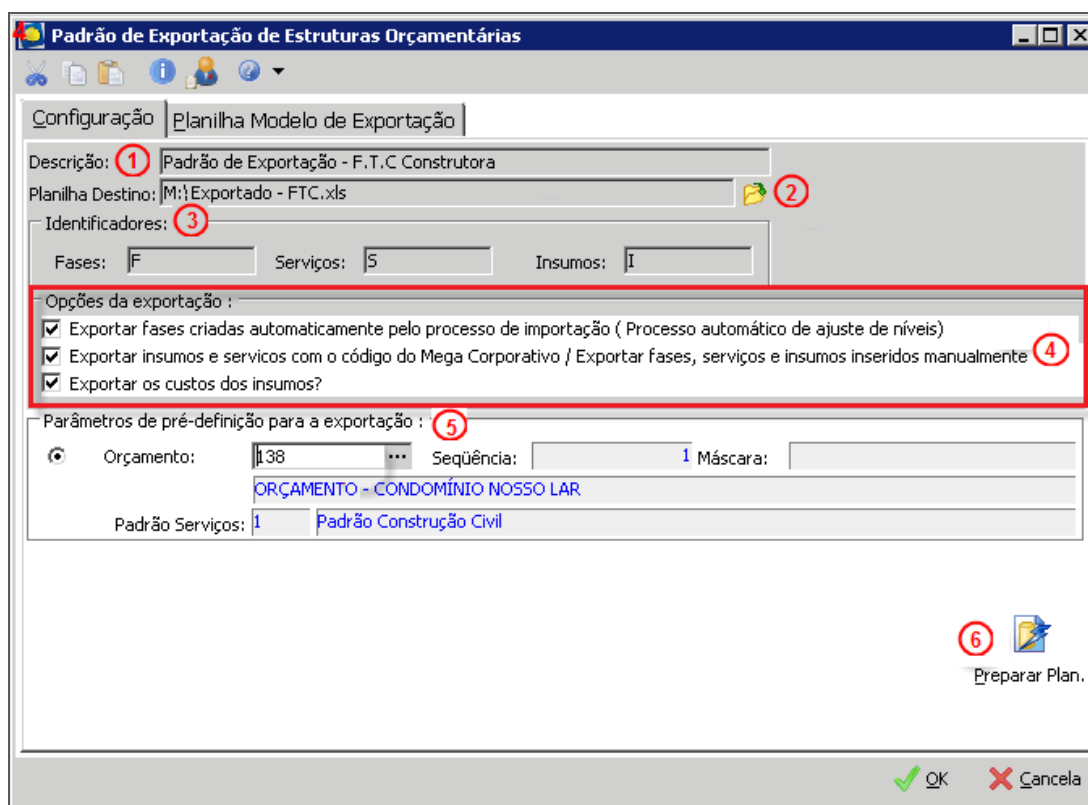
Padrão de Exportação de Estruturas Orçamentárias

Configuração | Planilha Modelo de Exportação

Descrição: 1 Padrão de Exportação - F.T.C Construtora

Planilha Destino: M:\Exportado - FTC.xls 2

Identificadores: 3

Fases: F Serviços: S Insumos: I

Opções da exportação :

☑ Exportar fases criadas automaticamente pelo processo de importação ( Processo automático de ajuste de níveis)

☑ Exportar insumos e servicos com o código do Mega Corporativo / Exportar fases, serviços e insumos inseridos manualmente 4

☑ Exportar os custos dos insumos?

Parâmetros de pré-definição para a exportação : 5

Orçamento: 138 ... Seqüência: 1 Máscara:

ORÇAMENTO - CONDOMÍNIO NOSSO LAR

Padrão Serviços: 1 Padrão Construção Civil

6

Preparar Plan.

OK Cancela